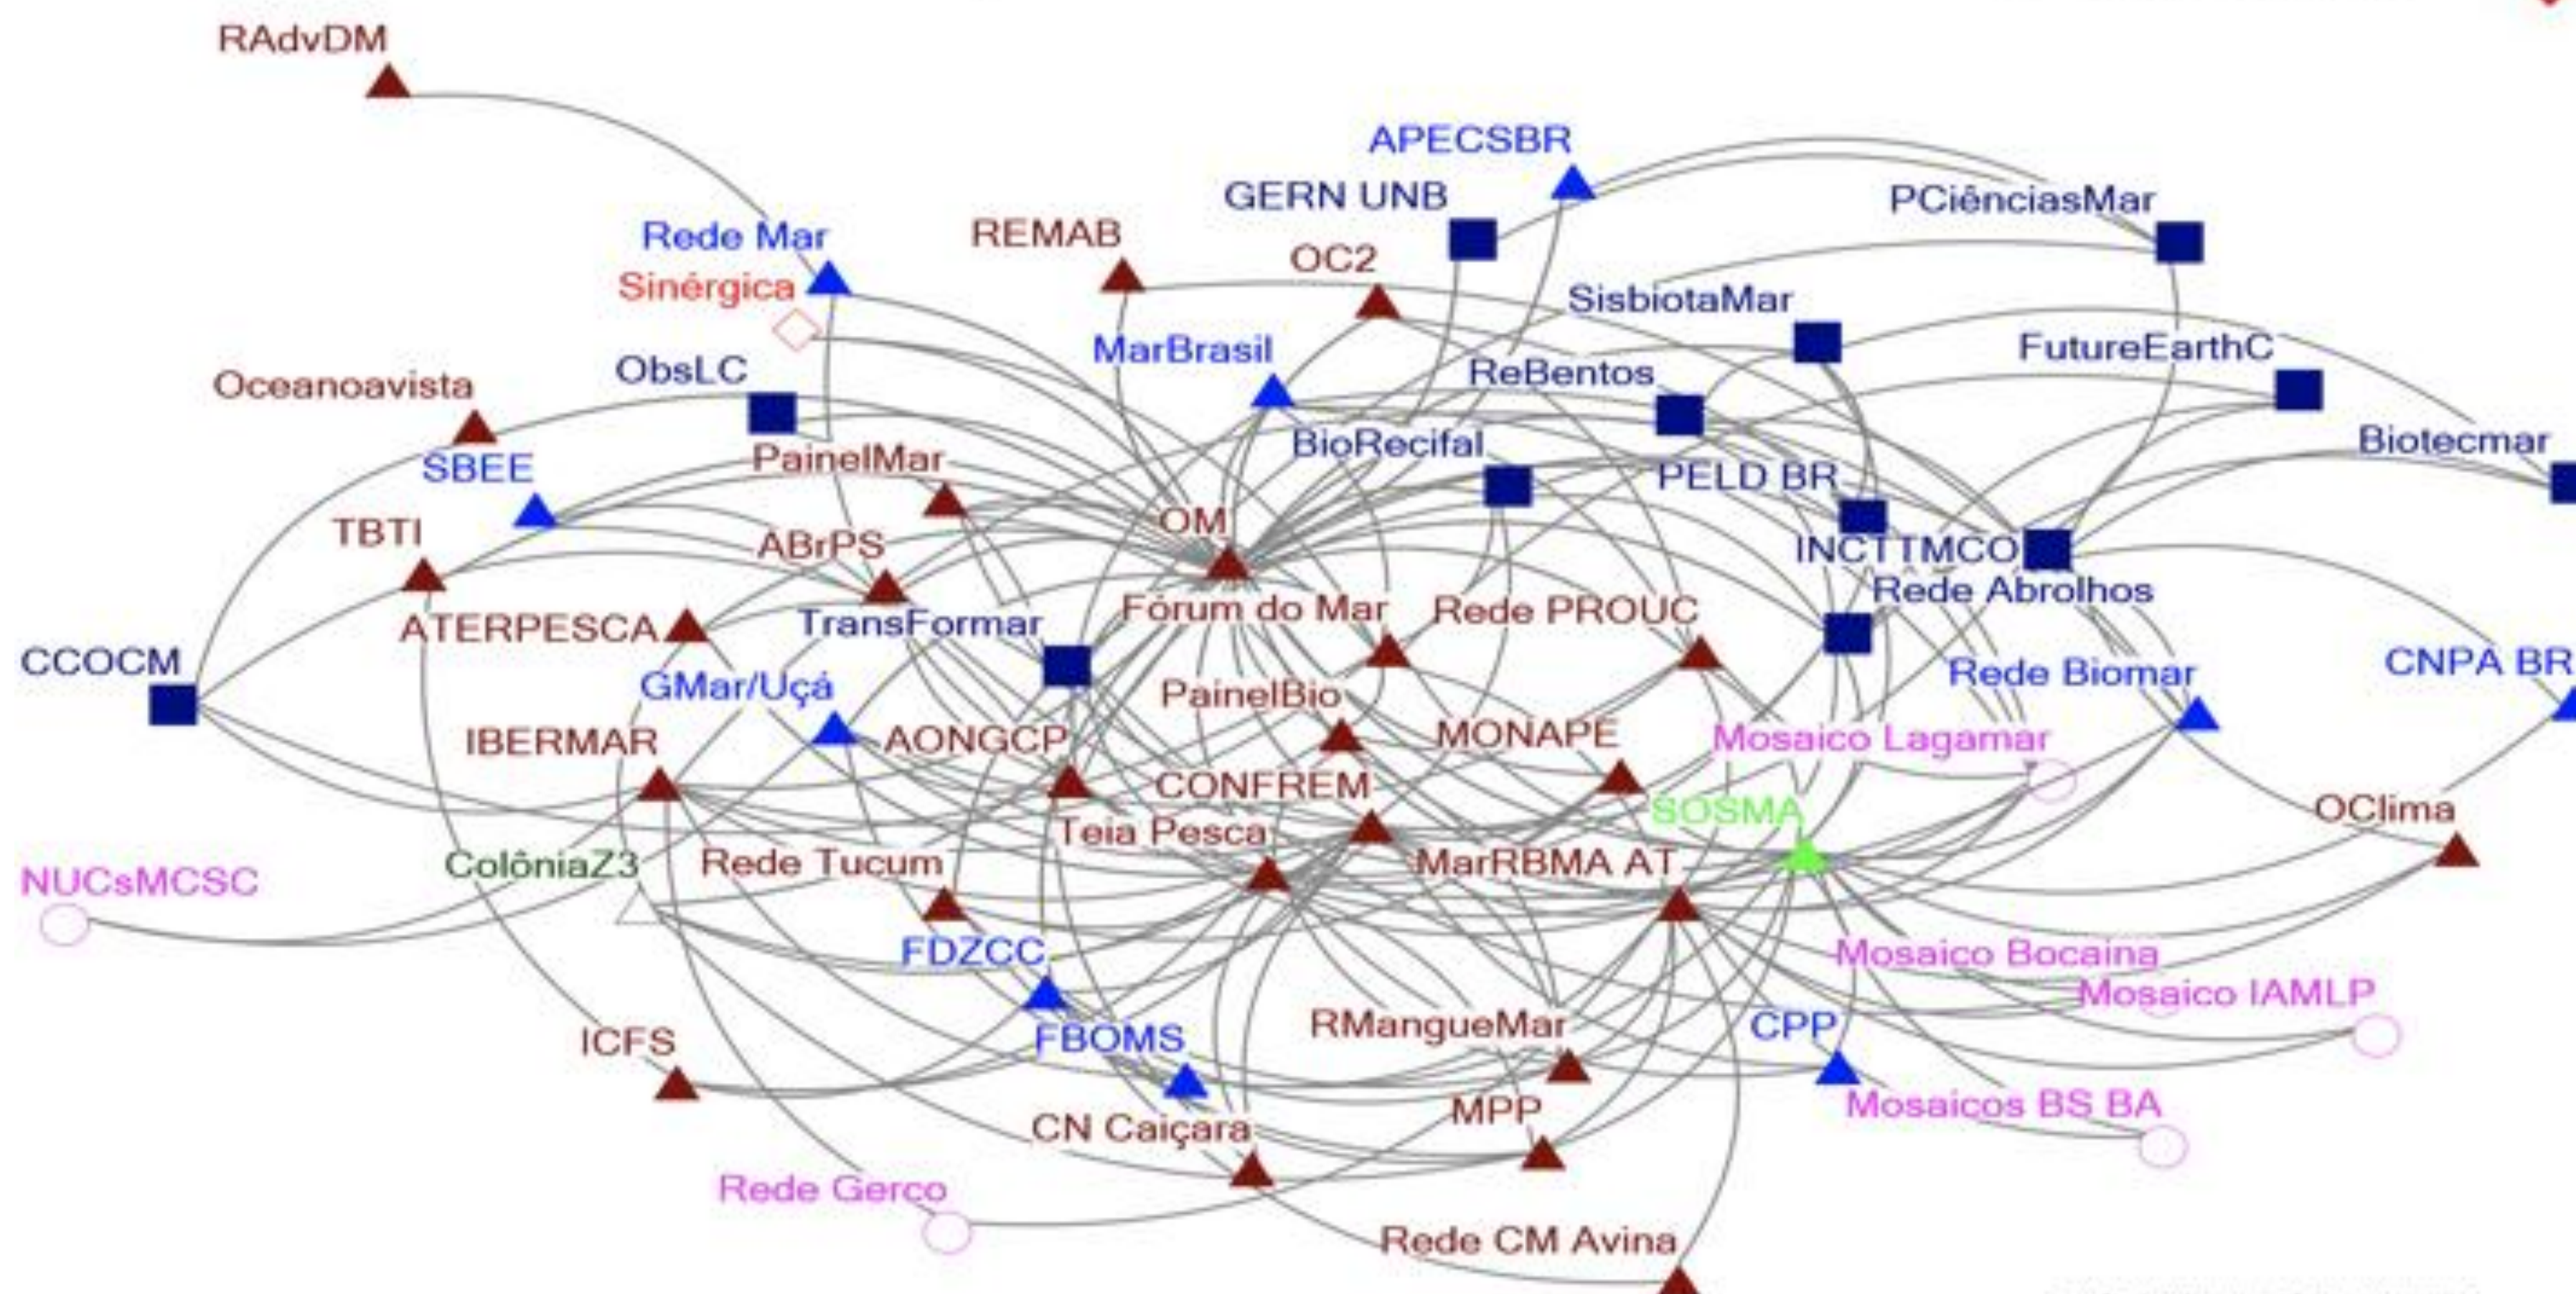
RAdvDM
APECSBR
GERN UNB
PCiênciasMar
Rede Mar
REMAB
OC2
Sinérgica
SisbiotaMar
MarBrasil
FutureEarthC
ObsLC
ReBentos
Oceanoavista
BioRecifal
Biotecmar
SBEE
PainelMar
PELD BR
TBTI
OM
ABrPS
INCTTMCO
Rede Abrolhos
ATERPESCA
TransFormar
Fórum do Mar
Rede PROUC
CCOCM
GMar/Uçá
PainelBio
Rede Biomar
CNPA BR
IBERMAR
AONGCP
MONAPE
Mosaico Lagamar
CONFREM
SOSMA
OClima
Teia Pesca
NUCsMCSC
ColôniaZ3
Rede Tucum
MarRBMA AT
FDZCC
Mosaico Bocaina
Mosaico IAMLP
ICFS
FBOMS
RMangueMar
CPP
Mosaicos BS BA
MPP
CN Caiçara
Rede Gerco
Rede CM Avina